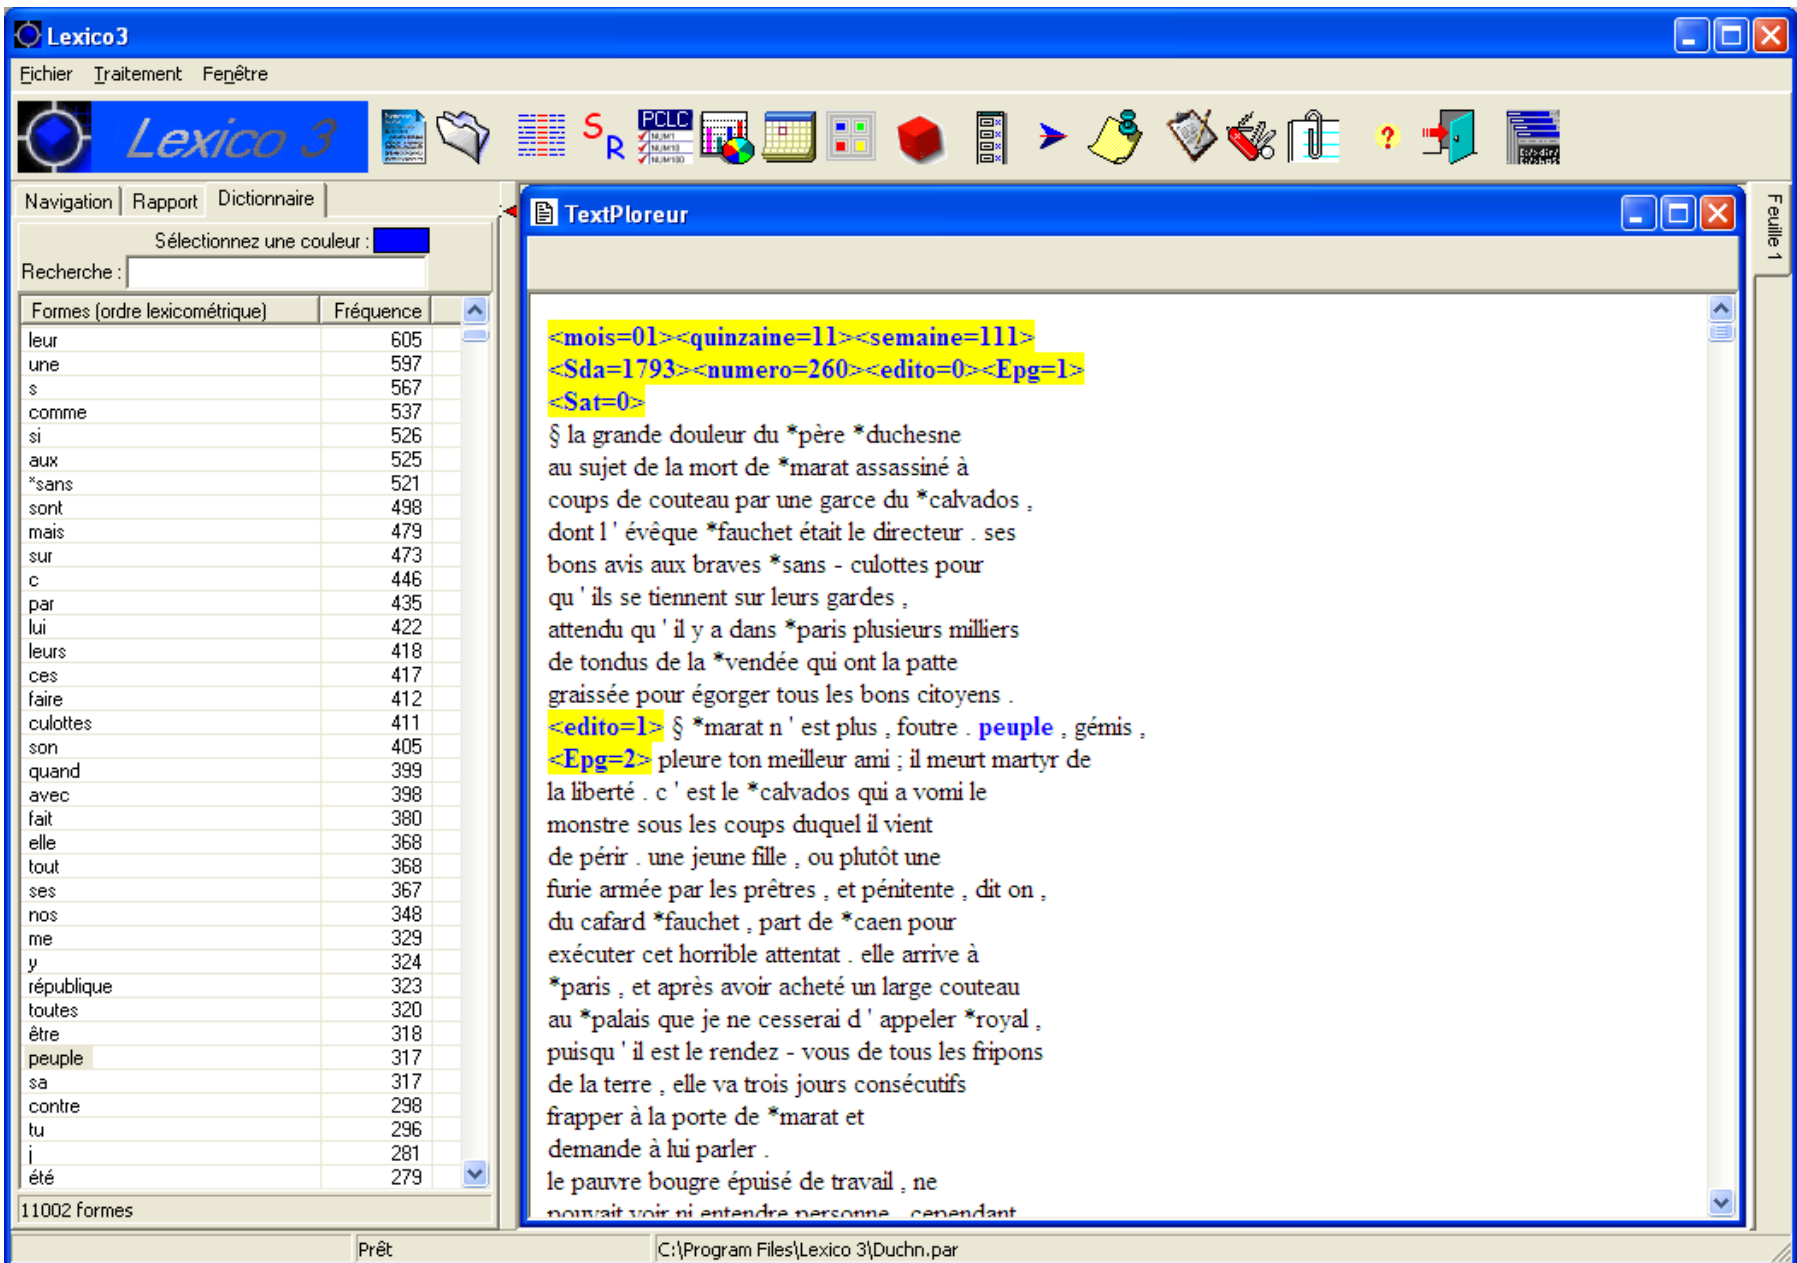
Lexico3

Fichier Traitement Fenêtre

Lexico 3

PCLC

Navigation Rapport Dictionnaire

Sélectionnez une couleur :

Recherche :

| Formes (ordre lexicométrique) | Fréquence |
|---|---|
| leur | 605 |
| une | 597 |
| s | 567 |
| comme | 537 |
| si | 526 |
| aux | 525 |
| *sans | 521 |
| sont | 498 |
| mais | 479 |
| sur | 473 |
| c | 446 |
| par | 435 |
| lui | 422 |
| leurs | 418 |
| ces | 417 |
| faire | 412 |
| culottes | 411 |
| son | 405 |
| quand | 399 |
| avec | 398 |
| fait | 380 |
| elle | 368 |
| tout | 368 |
| ses | 367 |
| nos | 348 |
| me | 329 |
| y | 324 |
| république | 323 |
| toutes | 320 |
| être | 318 |
| peuple | 317 |
| sa | 317 |
| contre | 298 |
| tu | 296 |
| j | 281 |
| été | 279 |

11002 formes

TextPloreur

Feuille 1

<mois=01><quinzaine=11><semaine=111><Sda=1793><numero=260><edito=0><Epg=1><Sat=0>
§ la grande douleur du *père *duchesne
au sujet de la mort de *marat assassiné à
coups de couteau par une garce du *calvados ,
dont l ' évêque *fauchet était le directeur . ses
bons avis aux braves *sans - culottes pour
qu ' ils se tiennent sur leurs gardes ,
attendu qu ' il y a dans *paris plusieurs milliers
de tondus de la *vendée qui ont la patte
graissée pour égorger tous les bons citoyens .
<edito=1> § *marat n ' est plus , foutre . peuple , gémis ,
<Epg=2> pleure ton meilleur ami ; il meurt martyr de
la liberté . c ' est le *calvados qui a vomi le
monstre sous les coups duquel il vient
de périr . une jeune fille , ou plutôt une
furie armée par les prêtres , et pénitente , dit on ,
du cafard *fauchet , part de *caen pour
exécuter cet horrible attentat . elle arrive à
*paris , et après avoir acheté un large couteau
au *palais que je ne cesserai d ' appeler *royal ,
puisqu ' il est le rendez - vous de tous les fripons
de la terre , elle va trois jours consécutifs
frapper à la porte de *marat et
demande à lui parler .
le pauvre bougre épuisé de travail , ne
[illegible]

Prêt C:\Program Files\Lexico 3\Duchn.par